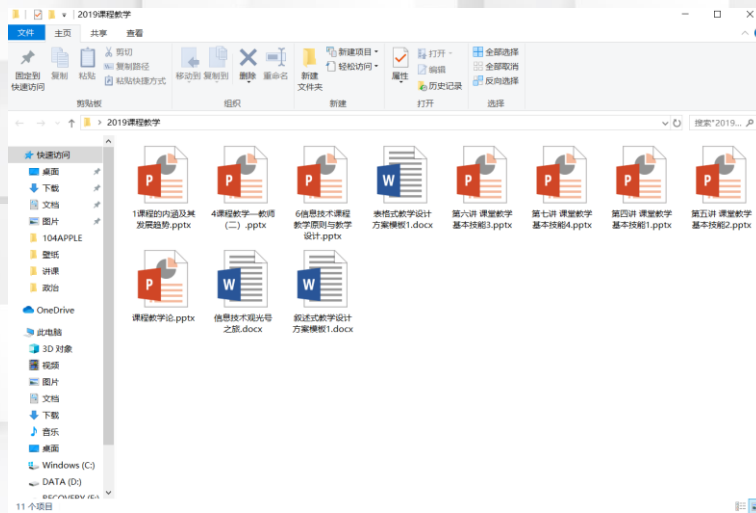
2019课程教学

文件 主页 共享 查看

固定到快速访问 复制 粘贴 剪切 复制路径 粘贴快捷方式
剪贴板

移动到 复制到 删除 重命名
组织

新建文件夹 新建项目 轻松访问
新建

属性 打开 编辑 历史记录
打开

全部选择 全部取消 反向选择
选择

2019课程教学

搜索"2019...

快速访问
桌面
下载
文档
图片
104APPLE
壁纸
讲课
政治
OneDrive
此电脑
3D 对象
视频
图片
文档
下载
音乐
桌面
Windows (C:)
DATA (D:)
RECOVERY (E:)

1课程的内涵及其发展趋势.pptx
4课程教学—教师（二）.pptx
6信息技术课程教学原则与教学设计.pptx
表格式教学设计方案模板1.docx
第六讲 课堂教学基本技能3.pptx
第七讲 课堂教学基本技能4.pptx
第四讲 课堂教学基本技能1.pptx
第五讲 课堂教学基本技能2.pptx
课程教学论.pptx
信息技术观光号之旅.docx
叙述式教学设计方案模板1.docx

11 个项目